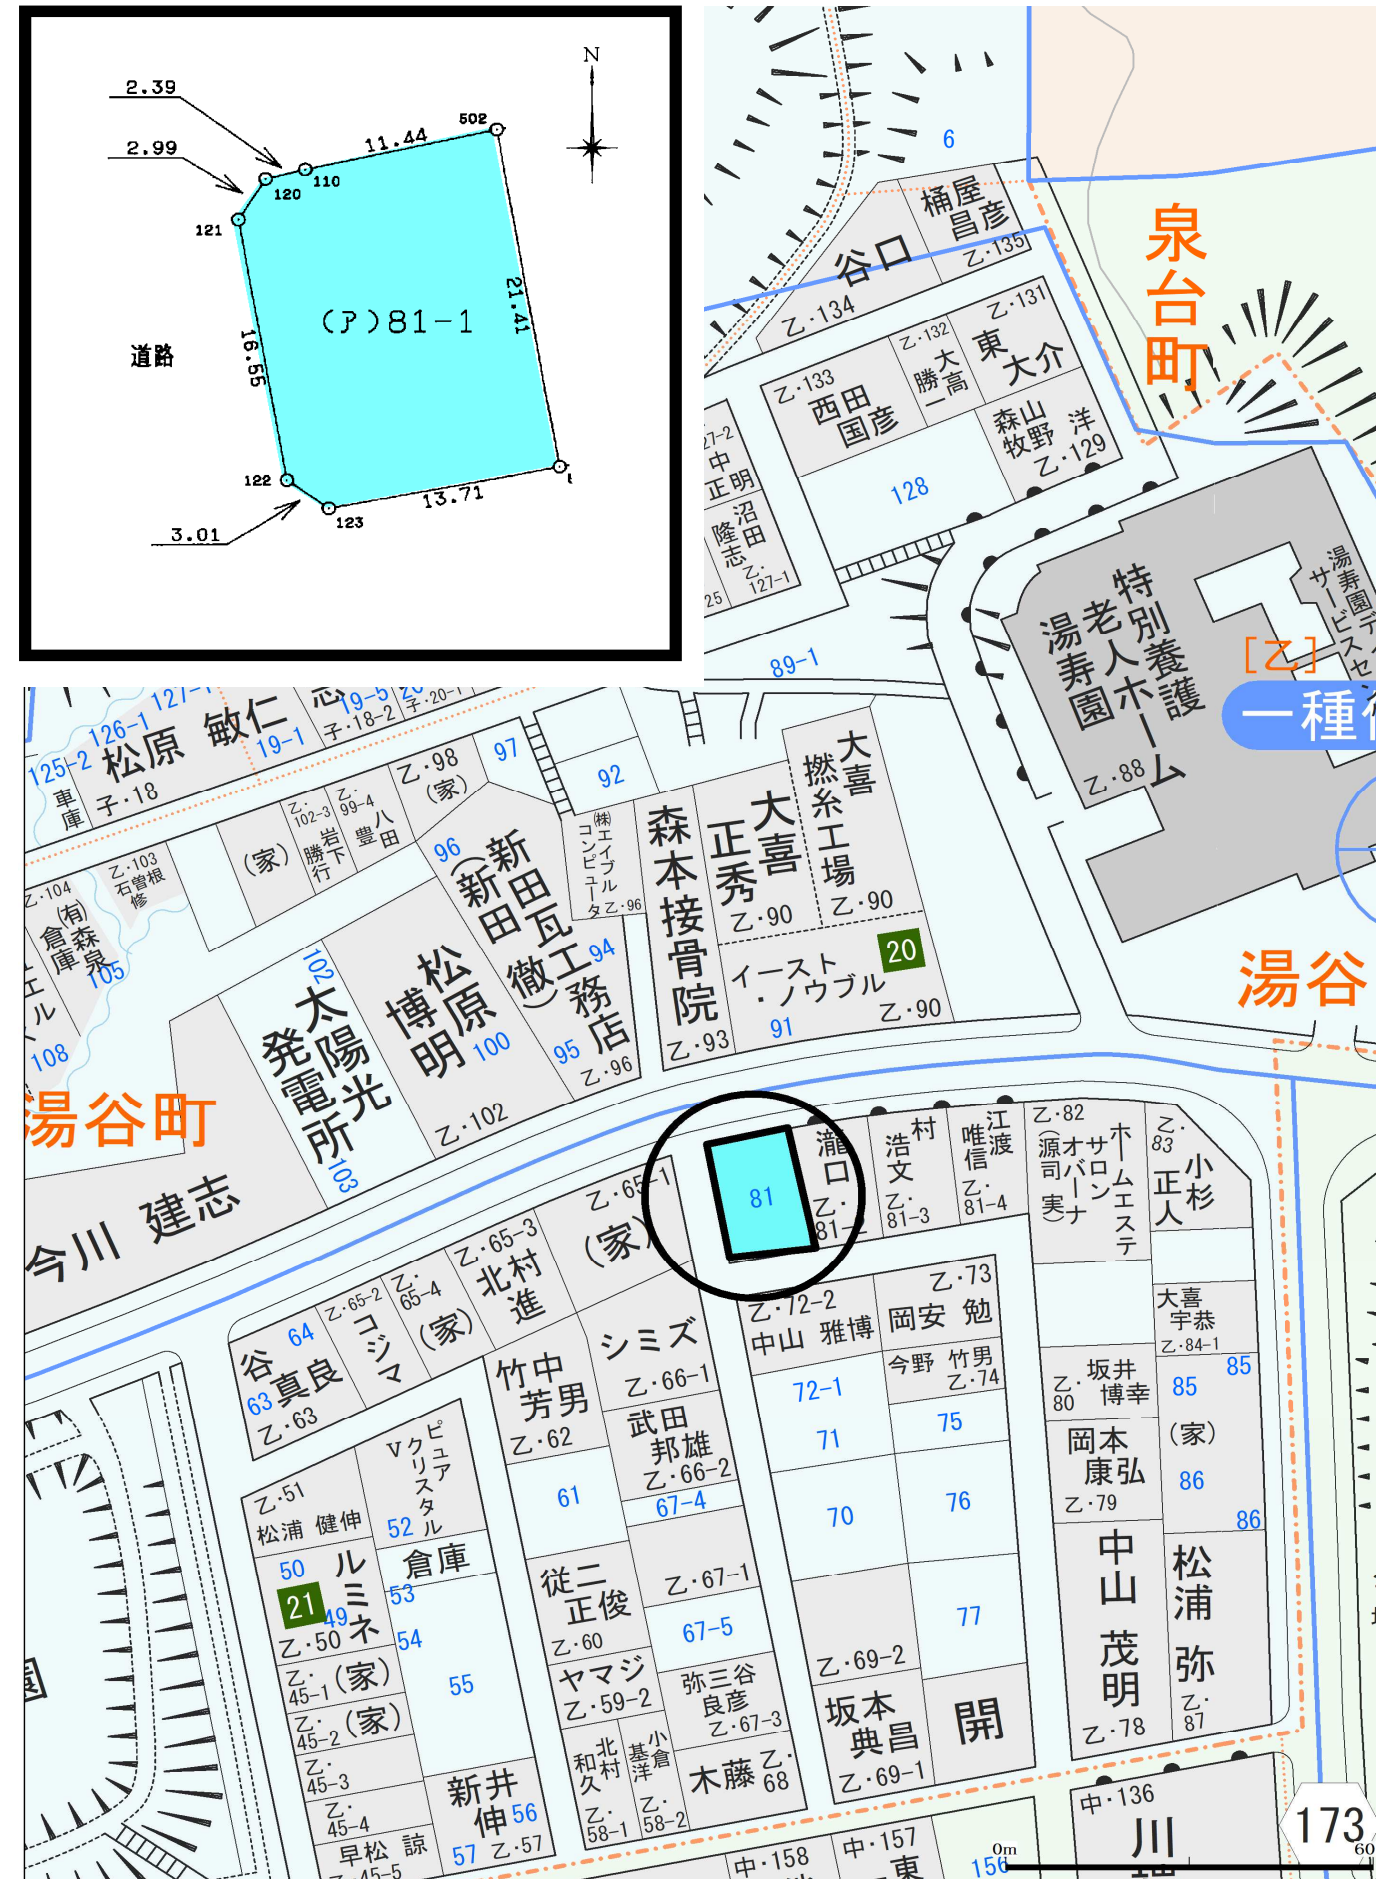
2.39
2.99
11.44
502
110
120
121
道路
(ア)81-1
21.41
16.55
122
123
13.71
3.01
N

6
桶屋 昌彦
乙・135
谷口
乙・134
泉台町
乙・131
乙・132 大高 勝一
東 大介
乙・133 西田 国彦
森山 洋 牧野
乙・129
128
27-2 中 正明
沼田 隆志 乙・127-1
25
89-1
特別養護 老人ホーム 湯寿園
乙・88
湯寿園 デイサービスセ
[乙]
一種
湯谷

125-2 126-1 121-1
松原 敏仁
19-1
19-5 乙・18-2 子・20-1
車庫 子・18
乙・98 (家)
97
92
乙・102-3 岩下 勝行
乙・99-4 八田 豊
(家)
乙・103 石曽根 修
乙・104 (有)森泉 倉庫
105
108
96
新田瓦工務店 新田 徹
94
95 乙・96
(株)エイブル コンピュータ 乙・96
森本接骨院
乙・93
大喜 正秀
乙・90
大喜 撚糸工場
乙・90
イースト・ノウブル
20
乙・90
91
102
太陽光発電所
103
松原 博明
100
乙・102
湯谷町
今川 建志
瀧口
乙・81-
81
村 浩文 乙・81-3
江渡 唯信 乙・81-4
乙・82 ホームステーサロンオーバー(源司実ナ)
乙・83 小杉 正人
乙・65-1
(家)
乙・65-3 北村 進
乙・65-2 コジマ
乙・65-4 (家)
谷 64 真良 63 乙・63
シミズ
乙・66-1
竹中 芳男
乙・62
乙・72-2 中山 雅博
乙・73 岡安 勉
大喜 宇恭 乙・84-1
85
85
今野 竹男 乙・74
坂井 博幸
乙・80
72-1
75
71
(家)
86
岡本 康弘 乙・79
86
武田 邦雄 乙・66-2
67-4
61
70
76
乙・51 松浦 健伸
ピュアクリスタル V
52
倉庫
50 ルミネ 21 49
乙・50
53
54
55
乙・45-1 (家)
乙・45-2 (家)
乙・45-3
乙・45-4
早松 諒 乙・45-5
新井 伸 56
57 乙・57
従二 正俊
乙・60
乙・67-1
67-5
ヤマジ
乙・59-2
弥三谷 良彦 乙・67-3
北村 和久 乙・58-1
小倉 基洋 乙・58-2
木藤 乙・68
乙・69-2
坂本 典昌
乙・69-1
77
開
中山 茂明
乙・78
松浦 弥
乙・87
中・158
中・157 東
中・136 川
156
0m
173
60